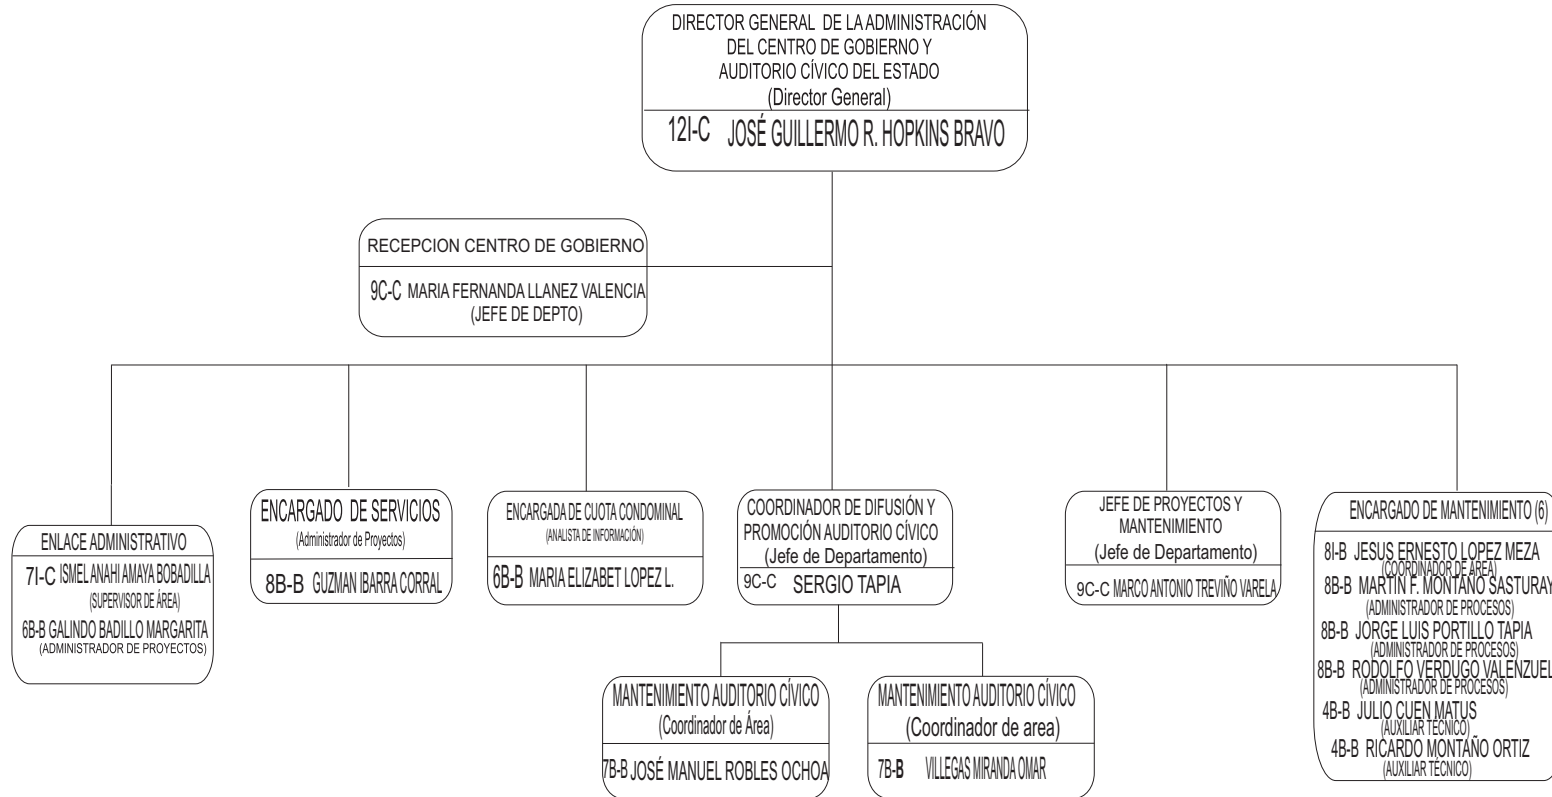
DIRECTOR GENERAL DE LA ADMINISTRACIÓN DEL CENTRO DE GOBIERNO Y AUDITORIO CÍVICO DEL ESTADO
(Director General)
12I-C JOSÉ GUILLERMO R. HOPKINS BRAVO

RECEPCION CENTRO DE GOBIERNO
9C-C MARIA FERNANDA LLANEZ VALENCIA
(JEFE DE DEPTO)

ENLACE ADMINISTRATIVO
7I-C ISMEL ANAHI AMAYA BOBADILLA
(SUPERVISOR DE ÁREA)
6B-B GALINDO BADILLO MARGARITA
(ADMINISTRADOR DE PROYECTOS)

ENCARGADO DE SERVICIOS
(Administrador de Proyectos)
8B-B GUZMAN IBARRA CORRAL

ENCARGADA DE CUOTA CONDOMINAL
(ANALISTA DE INFORMACIÓN)
6B-B MARIA ELIZABET LOPEZ L.

COORDINADOR DE DIFUSIÓN Y PROMOCIÓN AUDITORIO CÍVICO
(Jefe de Departamento)
9C-C SERGIO TAPIA

JEFE DE PROYECTOS Y MANTENIMIENTO
(Jefe de Departamento)
9C-C MARCO ANTONIO TREVIÑO VARELA

ENCARGADO DE MANTENIMIENTO (6)
8I-B JESUS ERNESTO LOPEZ MEZA
(COORDINADOR DE ÁREA)
8B-B MARTIN F. MONTAÑO SASTURAY
(ADMINISTRADOR DE PROCESOS)
8B-B JORGE LUIS PORTILLO TAPIA
(ADMINISTRADOR DE PROCESOS)
8B-B RODOLFO VERDUGO VALENZUEL
(ADMINISTRADOR DE PROCESOS)
4B-B JULIO CUEN MATUS
(AUXILIAR TÉCNICO)
4B-B RICARDO MONTAÑO ORTIZ
(AUXILIAR TÉCNICO)

MANTENIMIENTO AUDITORIO CÍVICO
(Coordinador de Área)
7B-B JOSÉ MANUEL ROBLES OCHOA

MANTENIMIENTO AUDITORIO CÍVICO
(Coordinador de area)
7B-B VILLEGAS MIRANDA OMAR